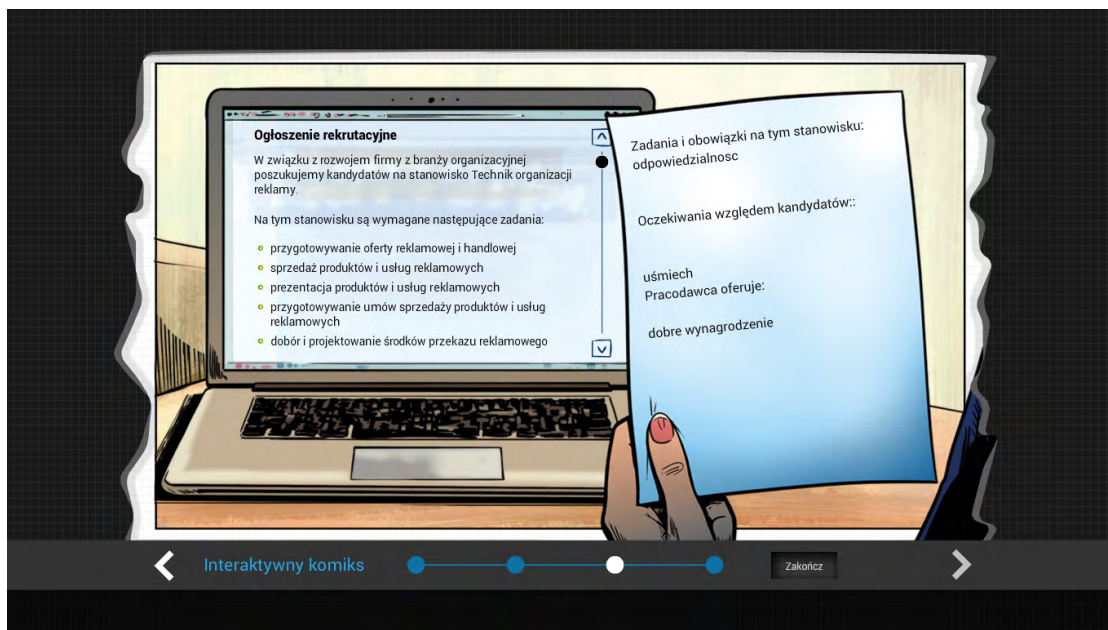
Ogłoszenie rekrutacyjne

W związku z rozwojem firmy z branży organizacyjnej poszukujemy kandydatów na stanowisko Technik organizacji reklamy.

Na tym stanowisku są wymagane następujące zadania:

- przygotowywanie oferty reklamowej i handlowej
- sprzedaż produktów i usług reklamowych
- prezentacja produktów i usług reklamowych
- przygotowywanie umów sprzedaży produktów i usług reklamowych
- dobór i projektowanie środków przekazu reklamowego

Zadania i obowiązki na tym stanowisku:
odpowiedzialnosc

Oczekiwania względem kandydatów::

uśmiech
Pracodawca oferuje:

dobre wynagrodzenie

Interaktywny komiks

Zakończ